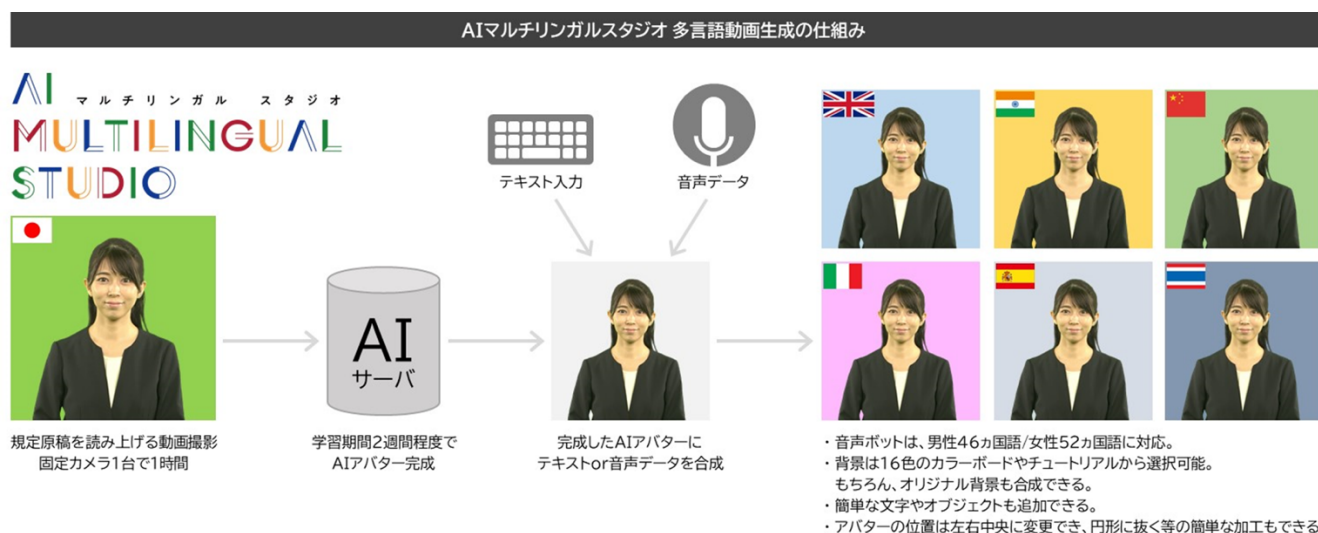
AIマルチリンガルスタジオ 多言語動画生成の仕組み

AI マルチリンガル スタジオ
MULTILINGUAL
STUDIO

規定原稿を読み上げる動画撮影
固定カメラ1台で1時間

AI
サーバ

学習期間2週間程度で
AIアバター完成

テキスト入力

音声データ

完成したAIアバターに
テキストor音声データを合成

・音声ボットは、男性46ヵ国語/女性52ヵ国語に対応。
・背景は16色のカラーボードやチュートリアルから選択可能。
もちろん、オリジナル背景も合成できる。
・簡単な文字やオブジェクトも追加できる。
・アバターの位置は左右中央に変更でき、円形に抜く等の簡単な加工もできる